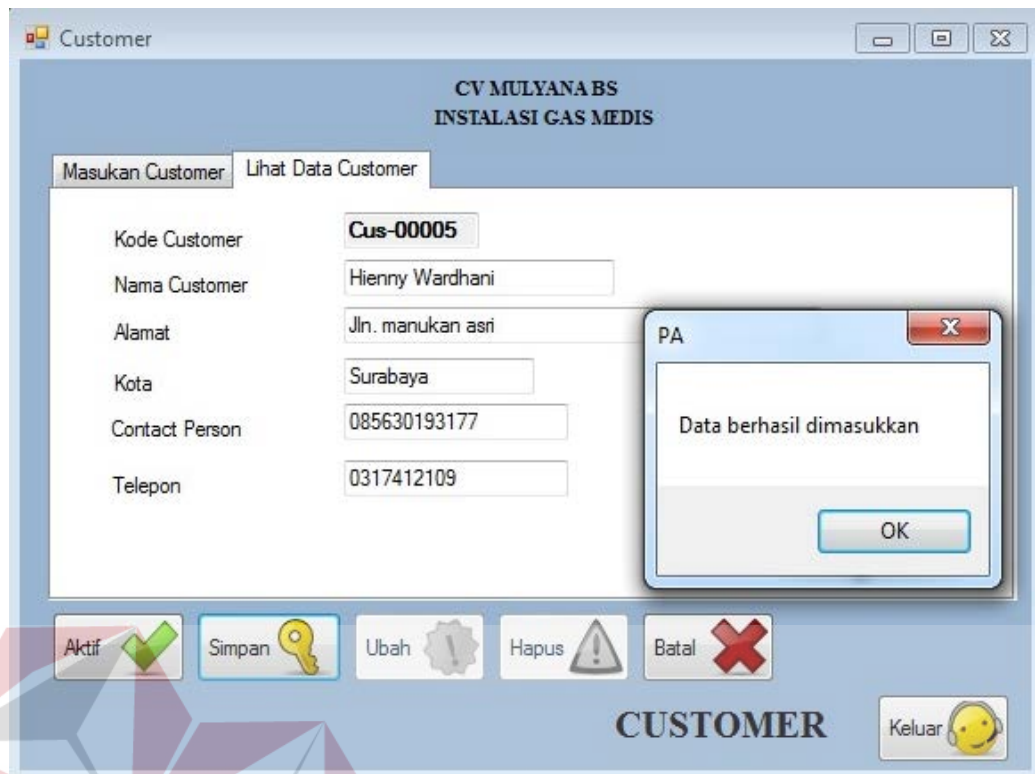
Customer

CV MULYANA BS
INSTALASI GAS MEDIS

Masukan Customer | Lihat Data Customer

Kode Customer | Cus-00005
Nama Customer | Hienny Wardhani
Alamat | Jln. manukan asri
Kota | Surabaya
Contact Person | 085630193177
Telepon | 0317412109

PA

Data berhasil dimasukkan

OK

Aktif | Simpan | Ubah | Hapus | Batal

CUSTOMER

Keluar